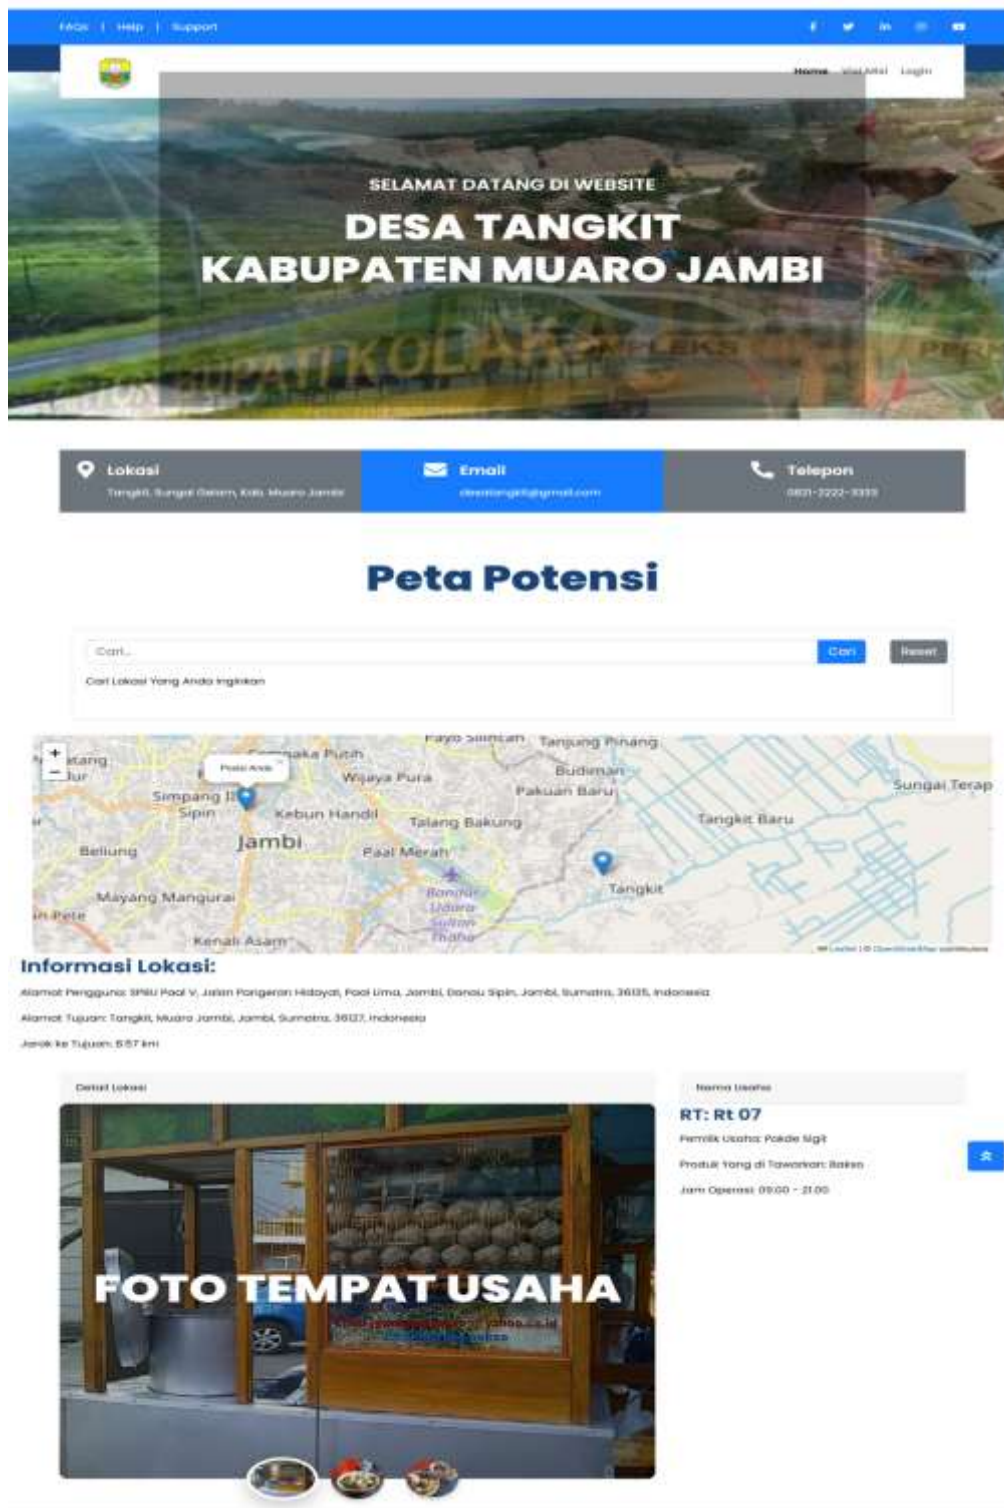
FAQs | Help | Support

Home Visi Misi Login

SELAMAT DATANG DI WEBSITE

DESA TANGKIT KABUPATEN MUARO JAMBI

Lokasi
Tangkit, Sungai Gelam, Kab. Muaro Jambi

Email
desatangkit@gmail.com

Telepon
0821-2222-3333

Peta Potensi

Cari...

Cari

Reset

Cari Lokasi Yang Anda Inginkan

+
−
Posisi Anda
Payo Silincah
Tanjung Pinang
Cempaka Putih
Wijaya Pura
Budiman
Pakuan Baru
Sungai Terap
Simpang III Sipin
Kebun Handil
Talang Bakung
Tangkit Baru
Jambi
Paal Merah
Beliung
Tangkit
Mayang Mangurai
Bandar Udara Sultan Thaha
Kenali Asam
Leaflet | © OpenStreetMap contributors

Informasi Lokasi:

Alamat Pengguna: SPBU Paal V, Jalan Pangeran Hidayat, Paal Lima, Jambi, Danau Sipin, Jambi, Sumatra, 36135, Indonesia

Alamat Tujuan: Tangkit, Muaro Jambi, Jambi, Sumatra, 36127, Indonesia

Jarak ke Tujuan: 8.57 km

Detail Lokasi

FOTO TEMPAT USAHA

Nama Usaha

RT: Rt 07

Pemilik Usaha: Pakde Sigit

Produk Yang di Tawarkan: Bakso

Jam Operasi: 09:00 - 21:00